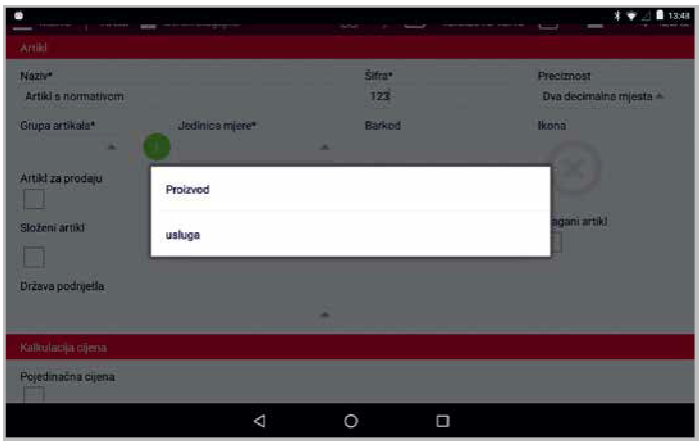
13:48

Artikl

Naziv*
Artikl s normativom

Šifra*
123

Preciznost
Dva decimalna mjesta

Grupa artikala*

Jedinica mjere*

Barkod

Ikona

Artikl za prodaju

Proizvod

usluga

Složeni artikl

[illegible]agani artikl

Država podrijetla

Kalkulacija cijena

Pojedinačna cijena